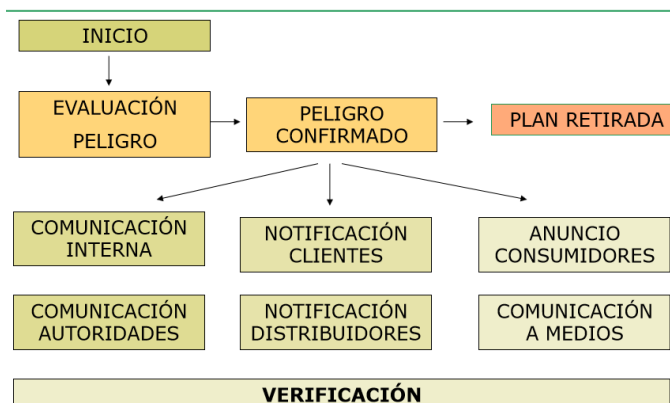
INICIO

EVALUACIÓN PELIGRO

PELIGRO CONFIRMADO

PLAN RETIRADA

COMUNICACIÓN INTERNA

NOTIFICACIÓN CLIENTES

ANUNCIO CONSUMIDORES

COMUNICACIÓN AUTORIDADES

NOTIFICACIÓN DISTRIBUIDORES

COMUNICACIÓN A MEDIOS

VERIFICACIÓN